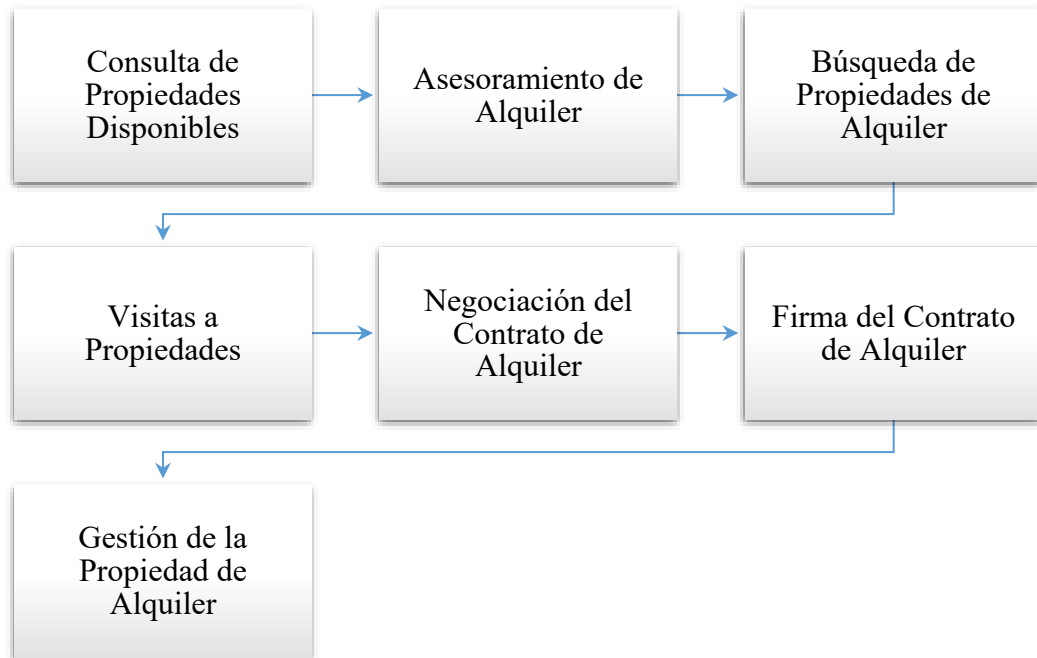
Consulta de Propiedades Disponibles

Asesoramiento de Alquiler

Búsqueda de Propiedades de Alquiler

Visitas a Propiedades

Negociación del Contrato de Alquiler

Firma del Contrato de Alquiler

Gestión de la Propiedad de Alquiler